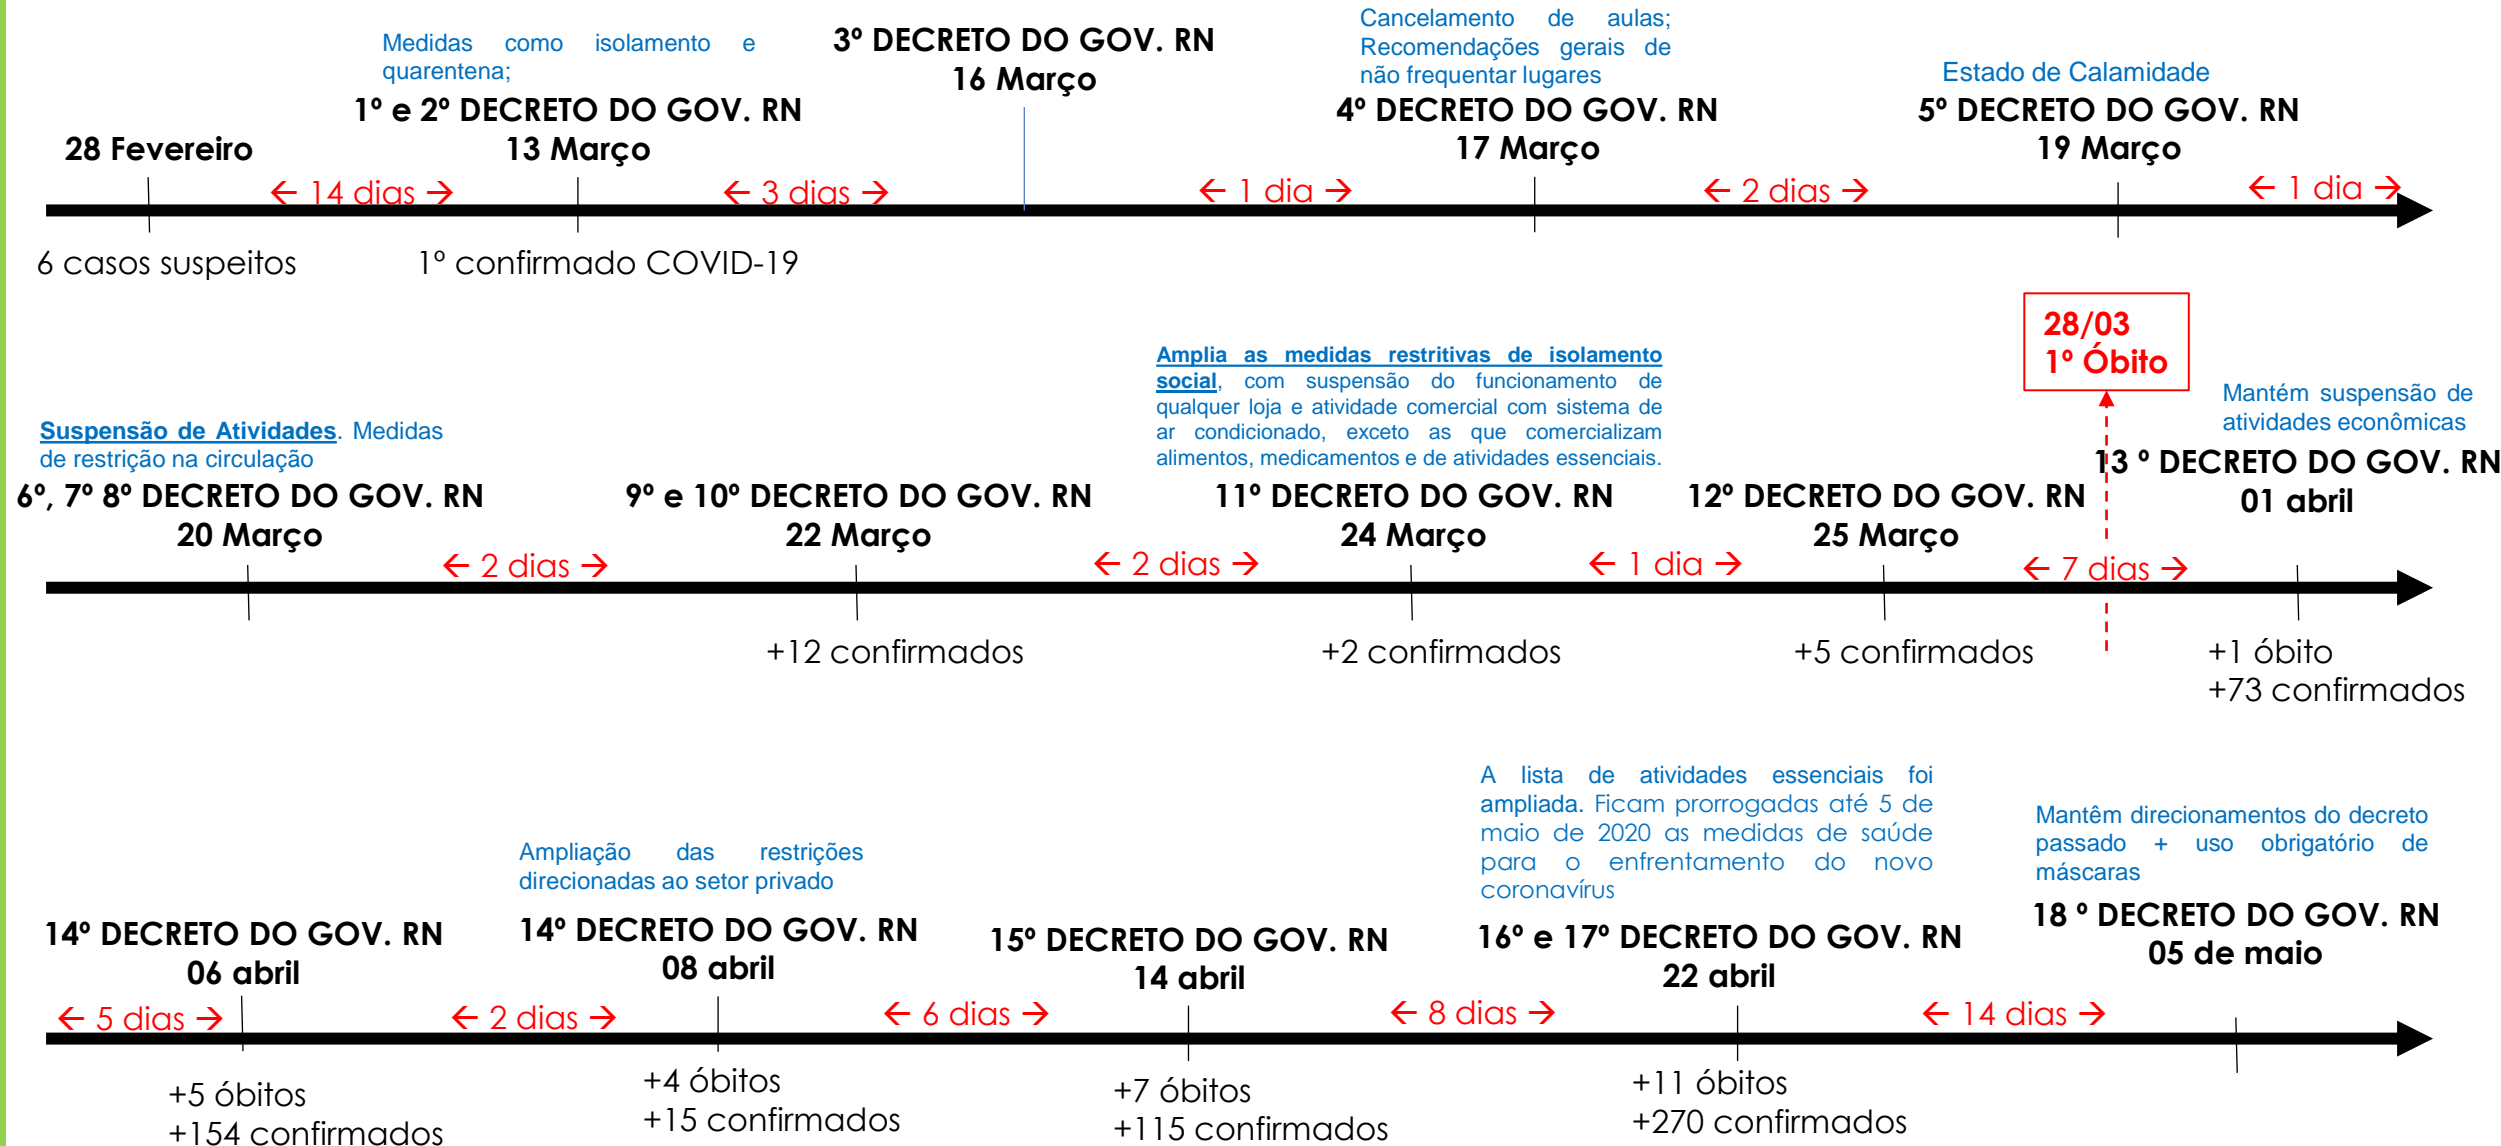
Medidas como isolamento e quarentena;

3º DECRETO DO GOV. RN
16 Março

Cancelamento de aulas; Recomendações gerais de não frequentar lugares

Estado de Calamidade

28 Fevereiro

1º e 2º DECRETO DO GOV. RN
13 Março

4º DECRETO DO GOV. RN
17 Março

5º DECRETO DO GOV. RN
19 Março

← 14 dias → ← 3 dias → ← 1 dia → ← 2 dias → ← 1 dia →

6 casos suspeitos

1º confirmado COVID-19

28/03
1º Óbito

Amplia as medidas restritivas de isolamento social, com suspensão do funcionamento de qualquer loja e atividade comercial com sistema de ar condicionado, exceto as que comercializam alimentos, medicamentos e de atividades essenciais.

Mantém suspensão de atividades econômicas

Suspensão de Atividades. Medidas de restrição na circulação

6º, 7º 8º DECRETO DO GOV. RN
20 Março

9º e 10º DECRETO DO GOV. RN
22 Março

11º DECRETO DO GOV. RN
24 Março

12º DECRETO DO GOV. RN
25 Março

13 º DECRETO DO GOV. RN
01 abril

← 2 dias → ← 2 dias → ← 1 dia → ← 7 dias →

+12 confirmados

+2 confirmados

+5 confirmados

+1 óbito
+73 confirmados

A lista de atividades essenciais foi ampliada. Ficam prorrogadas até 5 de maio de 2020 as medidas de saúde para o enfrentamento do novo coronavírus

Mantêm direcionamentos do decreto passado + uso obrigatório de máscaras

Ampliação das restrições direcionadas ao setor privado

14º DECRETO DO GOV. RN
06 abril

14º DECRETO DO GOV. RN
08 abril

15º DECRETO DO GOV. RN
14 abril

16º e 17º DECRETO DO GOV. RN
22 abril

18 º DECRETO DO GOV. RN
05 de maio

← 5 dias → ← 2 dias → ← 6 dias → ← 8 dias → ← 14 dias →

+5 óbitos
+154 confirmados

+4 óbitos
+15 confirmados

+7 óbitos
+115 confirmados

+11 óbitos
+270 confirmados